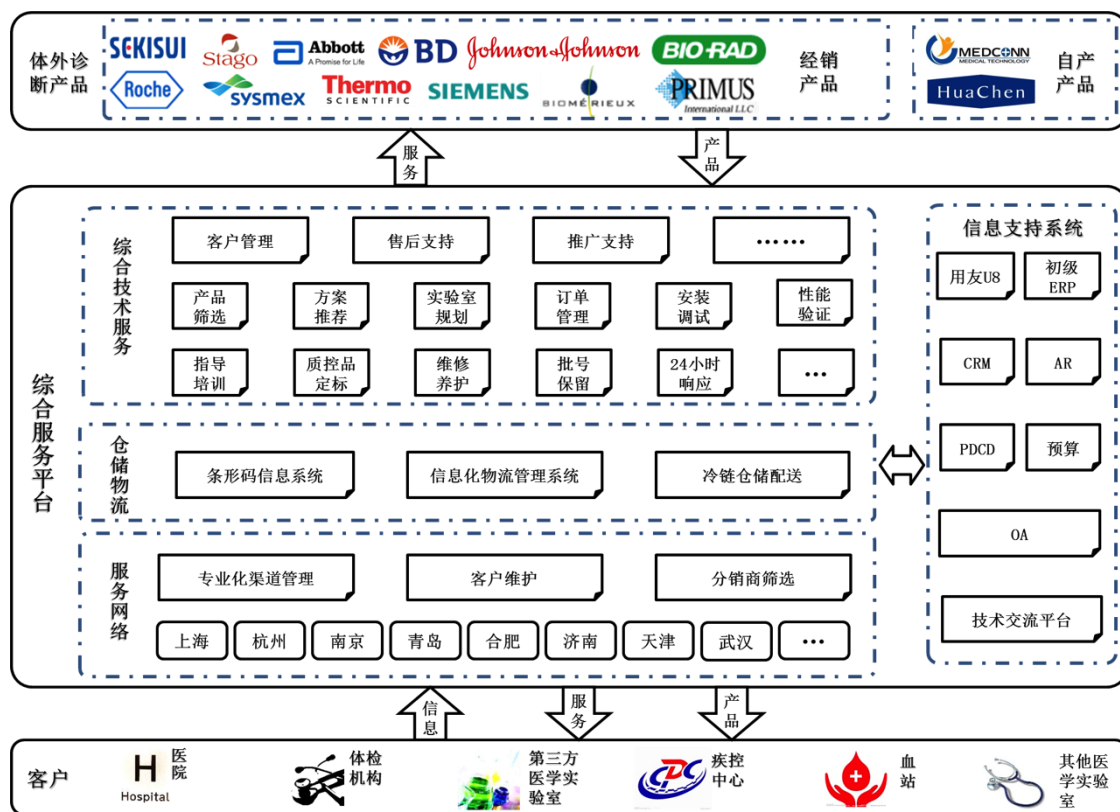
体外诊断产品

SEKISUI Stago Abbott A Promise for Life BD Johnson & Johnson BIO-RAD
Roche sysmex Thermo SCIENTIFIC SIEMENS BIOMÉRIEUX PRIMUS International LLC

经销产品

MEDCONN MEDICAL TECHNOLOGY
HuaChen

自产产品

服务

产品

综合服务平台

综合技术服务

客户管理
售后支持
推广支持
……
产品筛选
方案推荐
实验室规划
订单管理
安装调试
性能验证
指导培训
质控品定标
维修养护
批号保留
24小时响应
…

仓储物流

条形码信息系统
信息化物流管理系统
冷链仓储配送

服务网络

专业化渠道管理
客户维护
分销商筛选
上海
杭州
南京
青岛
合肥
济南
天津
武汉
…

信息支持系统

用友U8
初级ERP
CRM
AR
PDCD
预算
OA
技术交流平台

信息

服务

产品

客户

H Hospital 医院

体检机构

第三方医学实验室

CDC 疾控中心

血站

其他医学实验室